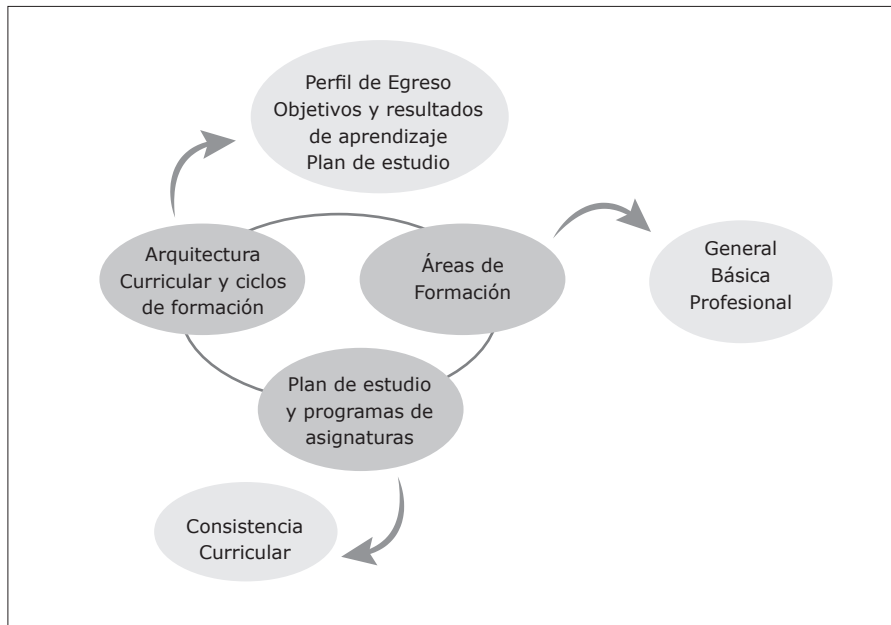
Perfil de Egreso
Objetivos y resultados de aprendizaje
Plan de estudio

Arquitectura Curricular y ciclos de formación

Áreas de Formación

General
Básica
Profesional

Plan de estudio y programas de asignaturas

Consistencia Curricular